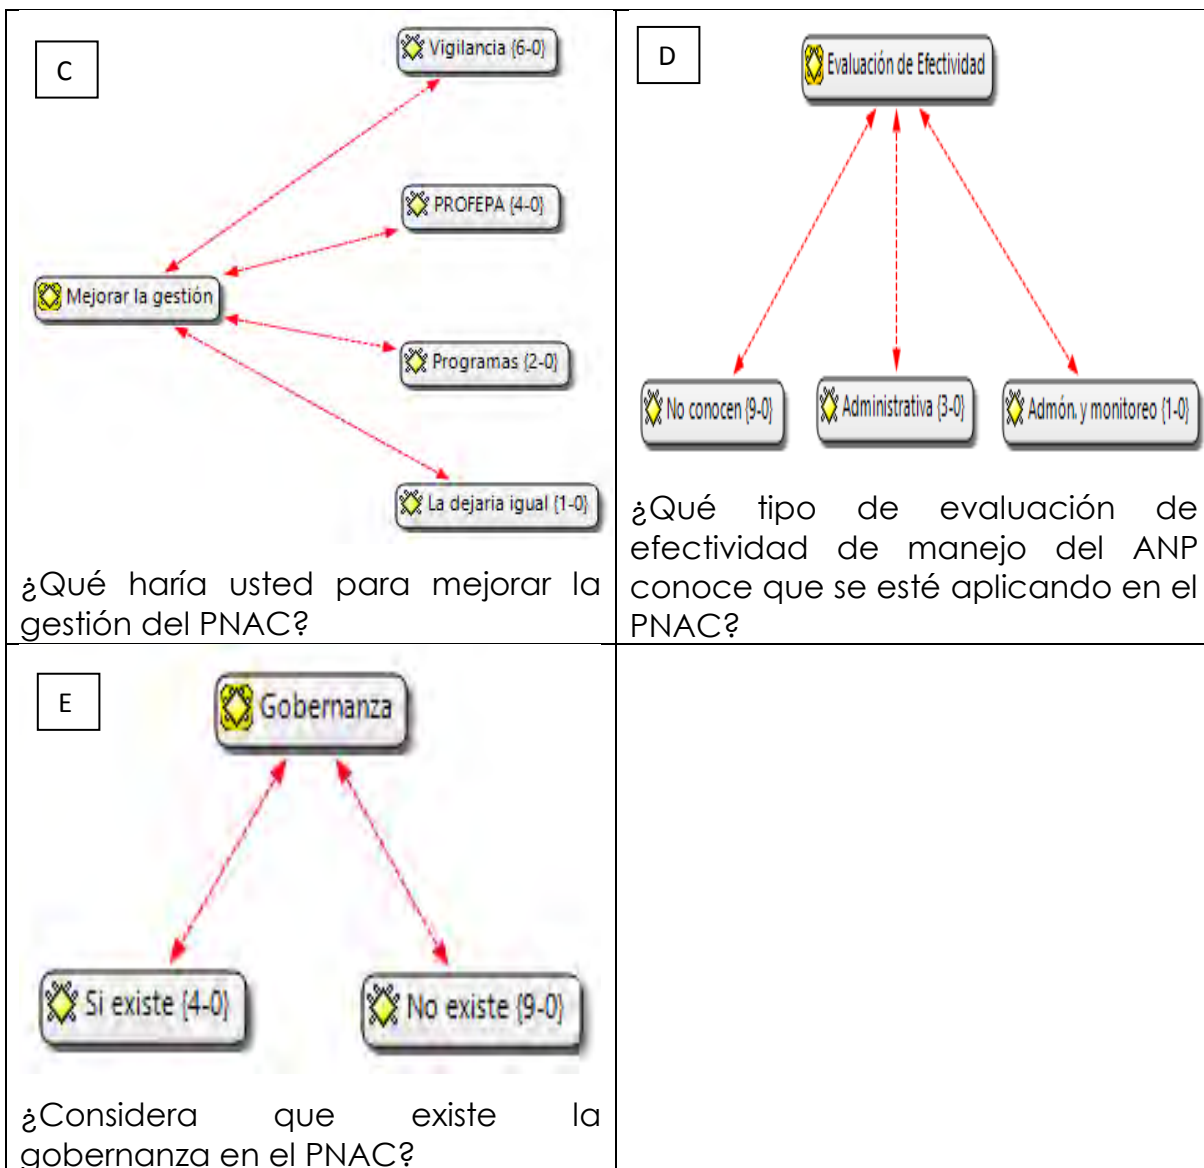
C

Vigilancia {6-0}

PROFEPA {4-0}

Mejorar la gestión

Programas {2-0}

La dejaria igual {1-0}

¿Qué haría usted para mejorar la gestión del PNAC?

D

Evaluación de Efectividad

No conocen {9-0}

Administrativa {3-0}

Admón. y monitoreo {1-0}

¿Qué tipo de evaluación de efectividad de manejo del ANP conoce que se esté aplicando en el PNAC?

E

Gobernanza

Si existe {4-0}

No existe {9-0}

¿Considera que existe la gobernanza en el PNAC?